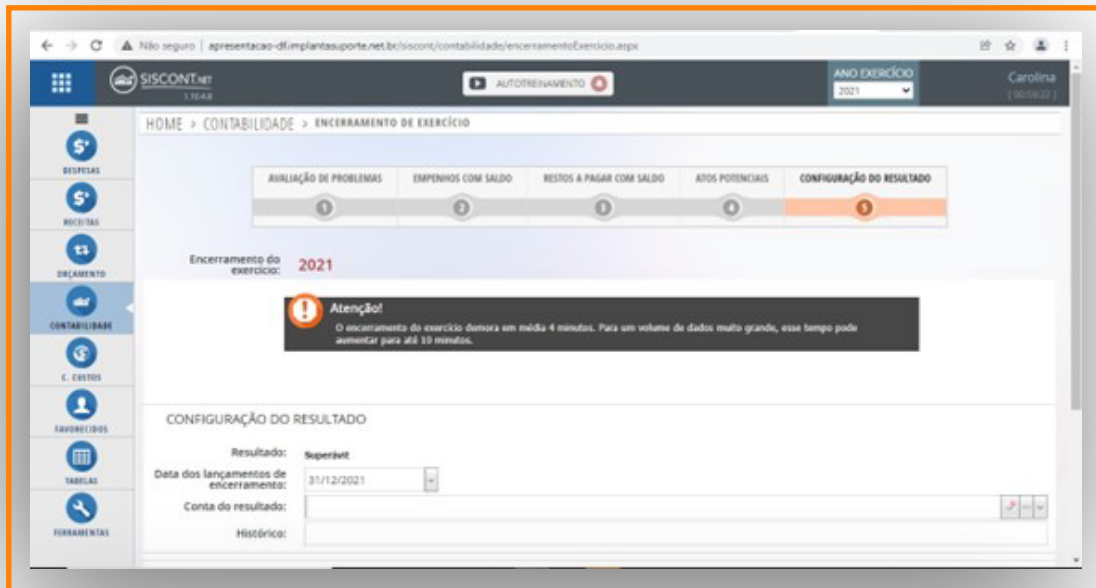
Não seguro | apresentacao-df.implantasuporte.net.br/siscont/contabilidade/encerramentoExercicio.aspx

SISCONT.NET
1.10.4.8

AUTOTREINAMENTO

ANO EXERCÍCIO
2021

Carolina
[00:58:22]

DESPESAS
RECEITAS
ORÇAMENTO
CONTABILIDADE
C. CUSTOS
FAVORECIDOS
TABELAS
FERRAMENTAS

HOME > CONTABILIDADE > ENCERRAMENTO DE EXERCÍCIO

AVALIAÇÃO DE PROBLEMAS
1
EMPENHOS COM SALDO
2
RESTOS A PAGAR COM SALDO
3
ATOS POTENCIAIS
4
CONFIGURAÇÃO DO RESULTADO
5

Encerramento do exercício: 2021

Atenção!
O encerramento do exercício demora em média 4 minutos. Para um volume de dados muito grande, esse tempo pode aumentar para até 10 minutos.

CONFIGURAÇÃO DO RESULTADO

Resultado: Superávit
Data dos lançamentos de encerramento: 31/12/2021
Conta do resultado:
Histórico: